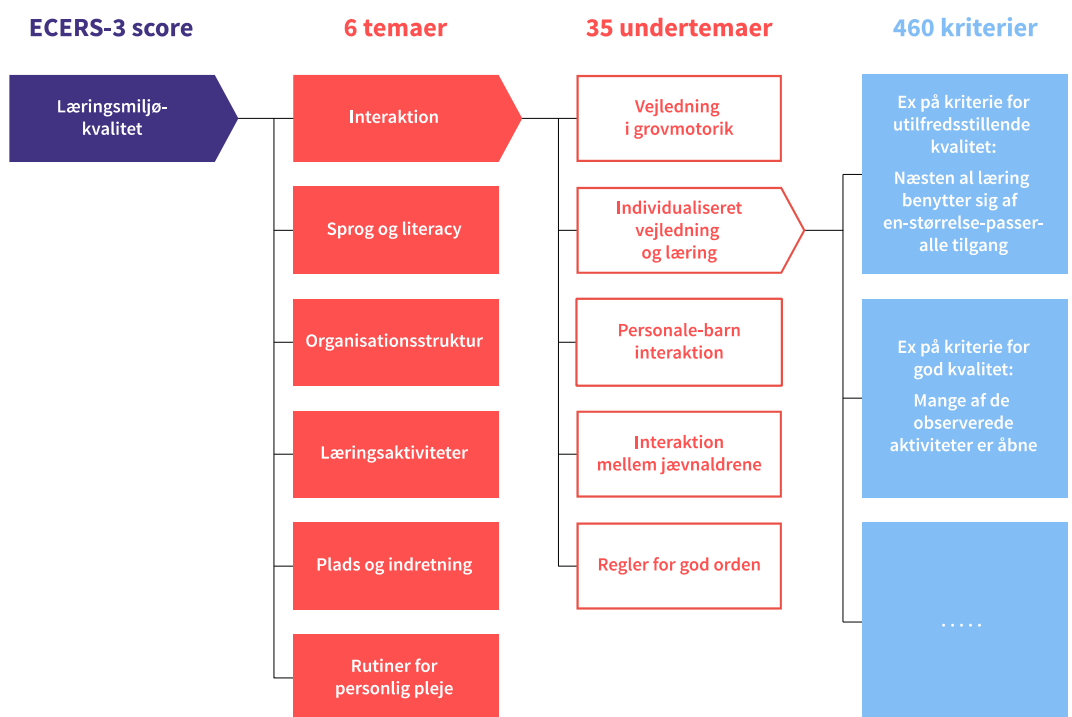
ECERS-3 score

6 temaer

35 undertemaer

460 kriterier

Læringsmiljø-kvalitet

Interaktion

Sprog og literacy

Organisationsstruktur

Læringsaktiviteter

Plads og indretning

Rutiner for personlig pleje

Vejledning i grovmotorik

Individualiseret vejledning og læring

Personale-barn interaktion

Interaktion mellem jævnaldrene

Regler for god orden

Ex på kriterie for utilfredsstillende kvalitet:
Næsten al læring benytter sig af en-størrelse-passer-alle tilgang

Ex på kriterie for god kvalitet:
Mange af de observerede aktiviteter er åbne

.....